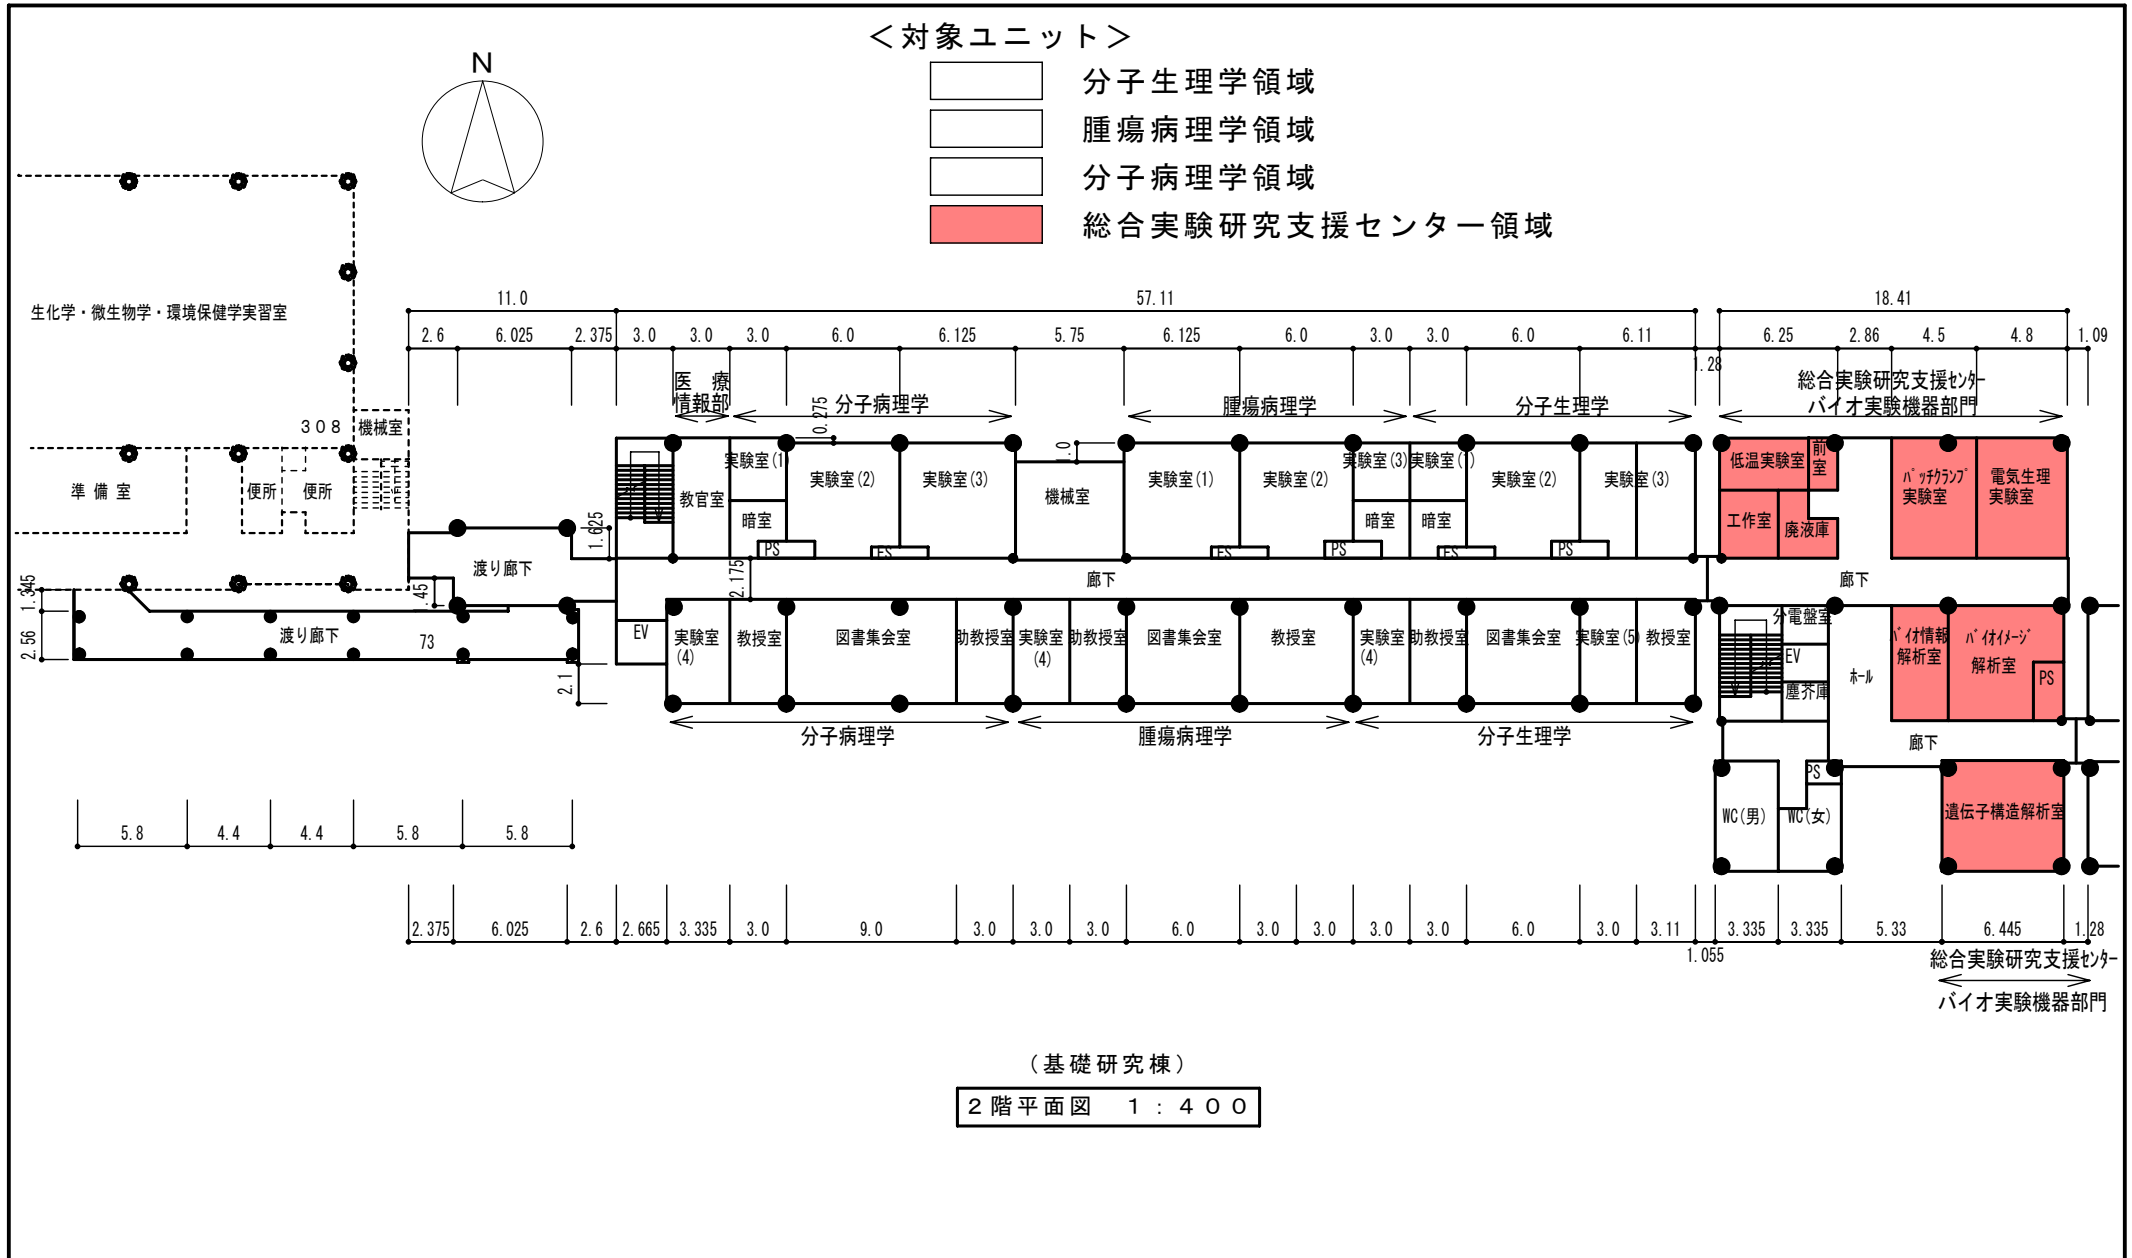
＜対象ユニット＞

分子生理学領域
腫瘍病理学領域
分子病理学領域
総合実験研究支援センター領域

N

生化学・微生物学・環境保健学実習室

11.0 57.11 18.41

2.6 6.025 2.375 3.0 3.0 3.0 6.0 6.125 5.75 6.125 6.0 3.0 3.0 6.0 6.11 1.28 6.25 2.86 4.5 4.8 1.09

医療情報部
分子病理学
腫瘍病理学
分子生理学
総合実験研究支援センター
バイオ実験機器部門

308 機械室
準備室 便所 便所

実験室(1) 実験室(2) 実験室(3) 機械室 実験室(1) 実験室(2) 実験室(3) 実験室(1) 実験室(2) 実験室(3)
教官室 暗室 暗室 暗室
PS PS PS PS PS
低温実験室 前室 工作室 廃液庫 パッチクランプ実験室 電気生理実験室

渡り廊下 廊下 廊下
渡り廊下 73

1.345 2.56 1.45 1.625 2.175 0.275 1.0 2.1

EV
実験室(4) 教授室 図書集会室 助教授室 実験室(4) 助教授室 図書集会室 教授室 実験室(4) 助教授室 図書集会室 実験室(5) 教授室
分電盤室 EV 塵芥庫 ホール バイオ情報解析室 バイオイメージ解析室 PS
廊下
WC(男) WC(女) PS 遺伝子構造解析室

分子病理学 腫瘍病理学 分子生理学

5.8 4.4 4.4 5.8 5.8

2.375 6.025 2.6 2.665 3.335 3.0 9.0 3.0 3.0 3.0 6.0 3.0 3.0 3.0 3.0 6.0 3.0 3.11 3.335 3.335 5.33 6.445 1.28
1.055

総合実験研究支援センター
バイオ実験機器部門

（基礎研究棟）
2階平面図 1：400